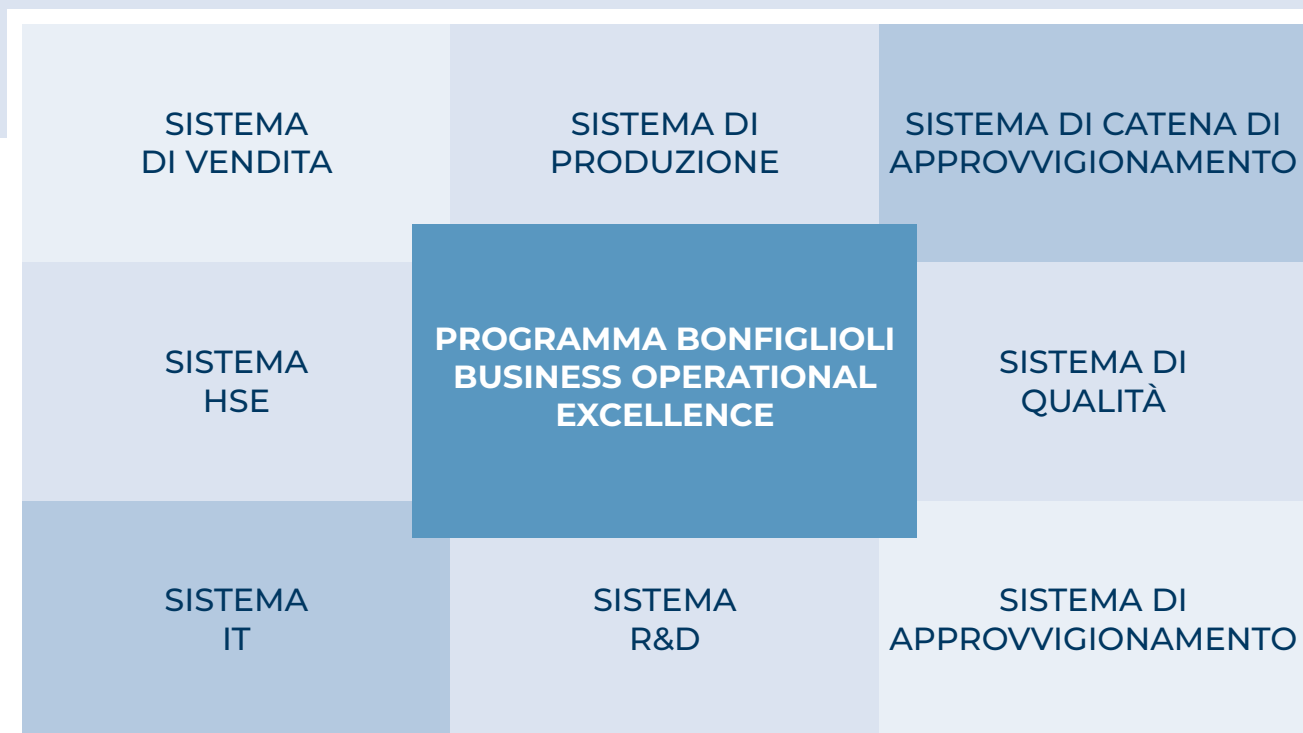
SISTEMA DI VENDITA

SISTEMA DI PRODUZIONE

SISTEMA DI CATENA DI APPROVVIGIONAMENTO

SISTEMA HSE

PROGRAMMA BONFIGLIOLI BUSINESS OPERATIONAL EXCELLENCE

SISTEMA DI QUALITÀ

SISTEMA IT

SISTEMA R&D

SISTEMA DI APPROVVIGIONAMENTO